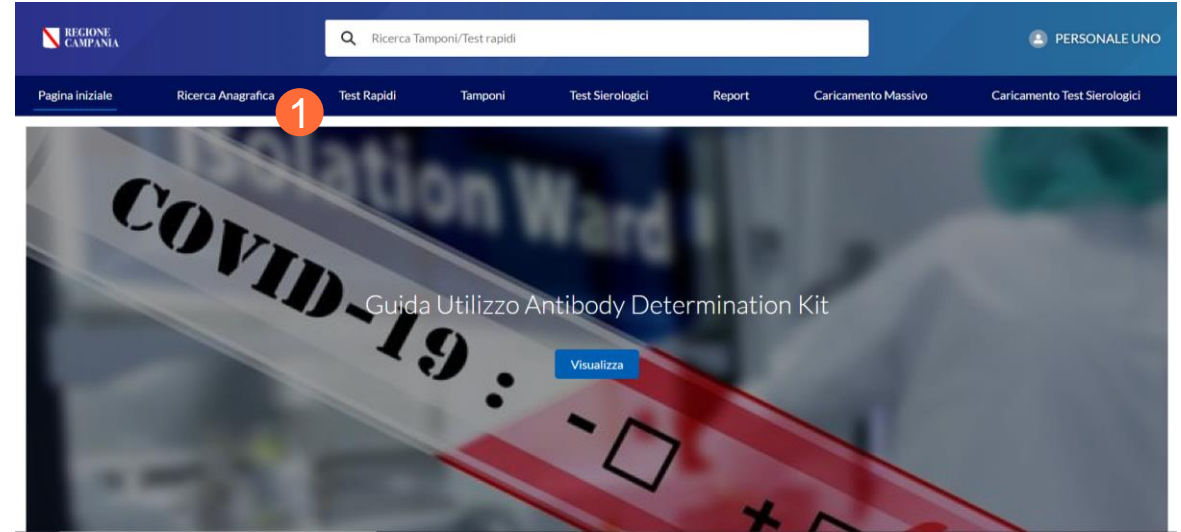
REGIONE CAMPANIA

Ricerca Tamponi/Test rapidi

PERSONALE UNO

Pagina iniziale Ricerca Anagrafica Test Rapidi Tamponi Test Sierologici Report Caricamento Massivo Caricamento Test Sierologici

1

Isolation Ward

COVID-19 : - +

Guida Utilizzo Antibody Determination Kit

Visualizza